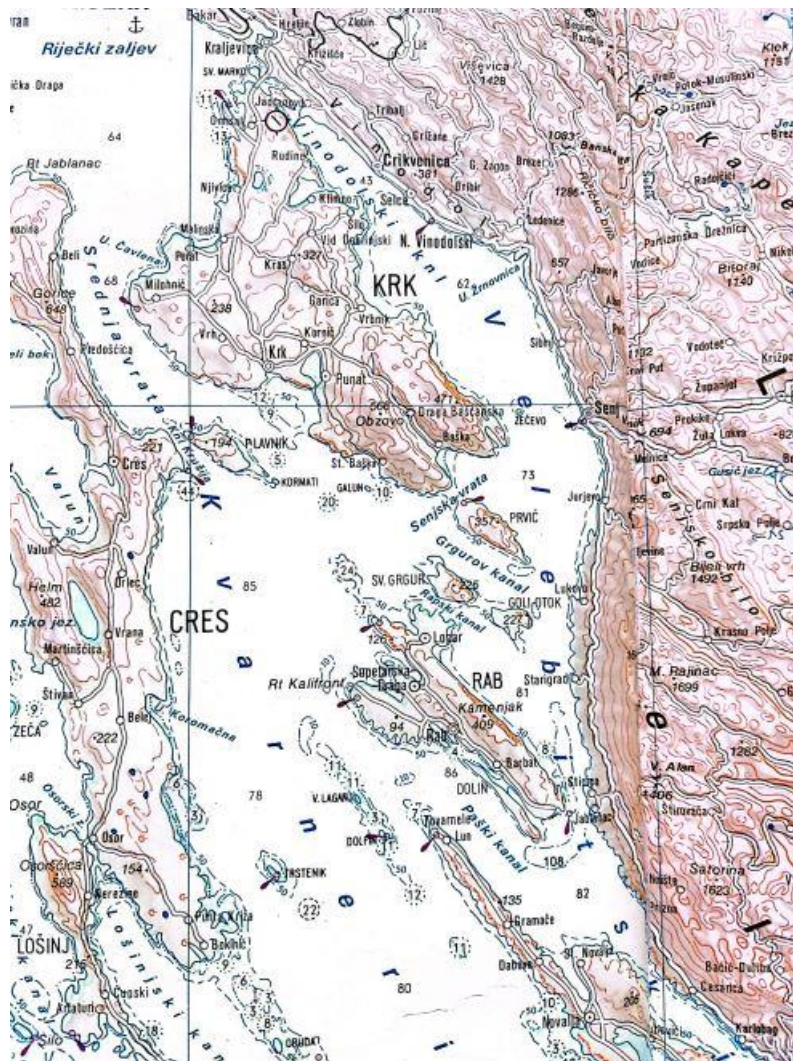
Riječki zaljev
čka Draga
64
Rt Jablanac
Beli
Gorice
649
Predošćica
U. Čavlena
Srednja vrata
68
Mlinska
Porat
Malinska
Njivice
Milohnić
Vrh
239
Krk
Kraljevica
SV. MARKO
Jadranovo
Omišalj
Rudine
Kras
327
Garica
Kornić
Vrbnik
Punat
Klimno
Šilo
Vid Dobrinjski
Crikvenica
381
Selce
Tribalj
Grižane
G. Zagon
Bribir
Dribir
Kriščice
Hreljin
Zlobin
Lič
Vinodolski kanal
N. Vinodolski
KRK
62
U. Žrnovnica
Ledenice
Višević
1428
1083
1286
857
Jasenak
Klek
1751
Bitoraj
1140
Velika kapela
Sibinj
Vodotec
Županjel
Križpolje
Senj
Prokike
Žuta Lokva
694
Crni Kal
Gusić jez.
Bijeli vrh
1492
Krasno Polje
M. Rajinac
1699
1282
V. Alan
1406
Štirovača
Satorina
1623
Baćić-Duliba
Cesarica
Karlobag
12
9
50
366
Obzova
Draga Bašćanska
Baška
477
ZEČEVO
Sv. Bašća
PLAVNIK
194
KORMATI
GALUN
20
10
5
Cres
221
44
Kvarner
Senjska vrata
357
PRVIĆ
73
Jurjevo
Valun
Valun
Helm
482
Vransko jez.
Vrana
Orlec
Martinšćica
Štivan
Belej
222
ZECA
48
Osor
Osorski
Osor
154
Nerezine
Osoršćica
589
LOŠINJ
215
Ćunski
Punta Križa
Bokinić
CRES
85
78
24
SV. GRGUR
225
Grgurov kanal
Rabski kanal
GOLI OTOK
227
Lukovo
126
Lopar
Supetarska Draga
Rt Kalifront
RAB
81
Stari grad
Kamenjak
409
94
Rab
Barbat
86
DOLIN
Stinica
Jablanac
Koromačna
V. LAGAN
11
DOLFIN
Tovarnele
Lun
Paški kanal
108
Velebitski kanal
Kvarnerić
TRSTENIK
22
135
Gramače
82
Dabeci
12
11
80
Novalja
205
ORUDA
Lošinjski kanal
Silo
18